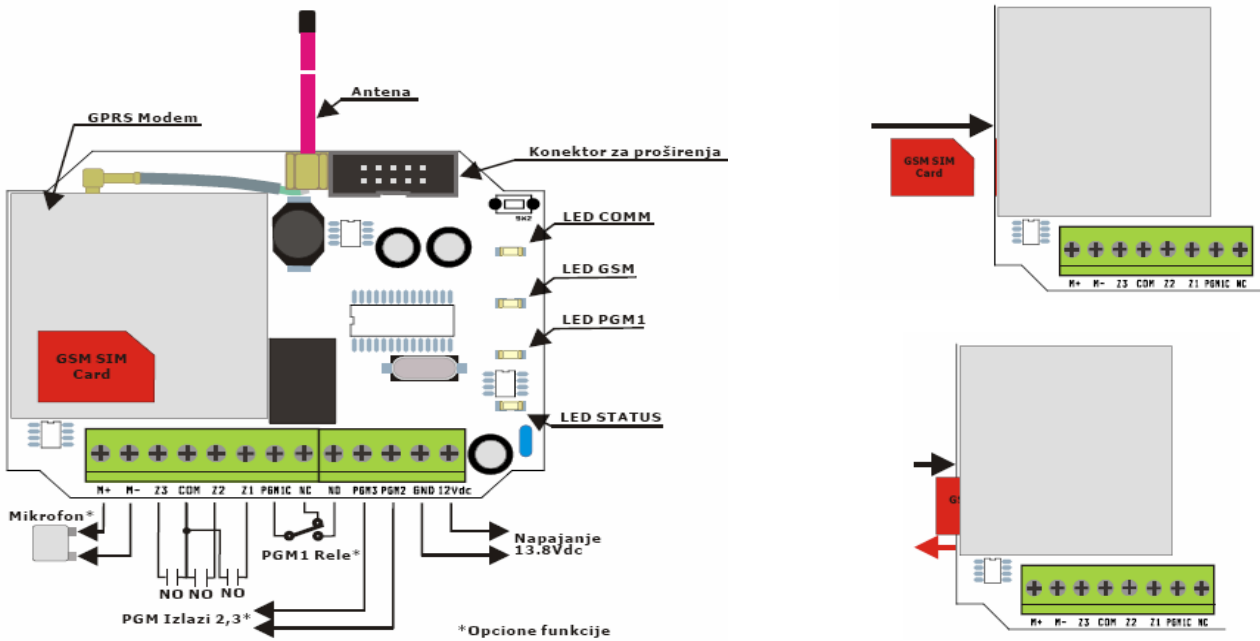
Antena

GPRS Modem

Konektor za proširenja

SK2

LED COMM

LED GSM

LED PGM1

GSM SIM Card

LED STATUS

M+ M- Z3 COM Z2 Z1 PGM1C NC NO PGM3 PGM2 GND 12Vdc

Mikrofon*

NO NO NO

PGM1 Rele*

Napajanje 13.8Vdc

PGM Izlazi 2,3*

*Opcione funkcije

GSM SIM Card

M+ M- Z3 COM Z2 Z1 PGM1C NC

G

M+ M- Z3 COM Z2 Z1 PGM1C NC